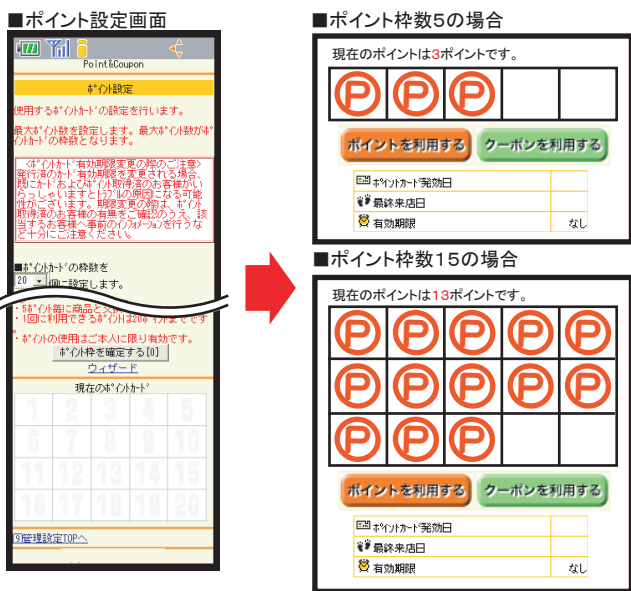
■ポイント設定画面

Point&Coupon

ﾎﾟｲﾝﾄ設定

使用するﾎﾟｲﾝﾄｶｰﾄﾞの設定を行います。

最大ﾎﾟｲﾝﾄ数を設定します。最大ﾎﾟｲﾝﾄ数がﾎﾟｲﾝﾄｶｰﾄﾞの枠数となります。

<ﾎﾟｲﾝﾄｶｰﾄﾞ有効期限変更の際のご注意>
発行済のｶｰﾄﾞ有効期限を変更される場合、既にｶｰﾄﾞおよびﾎﾟｲﾝﾄ取得済のお客様がいらっしゃいますとﾄﾗﾌﾞﾙの原因になる可能性がございます。期限変更の際は、ﾎﾟｲﾝﾄ取得済のお客様の有無をご確認のうえ、該当するお客様へ事前のｲﾝﾌｫﾒｰｼｮﾝを行うなど十分ご注意ください。

■ﾎﾟｲﾝﾄｶｰﾄﾞの枠数を
20 個に設定します。

・5ﾎﾟｲﾝﾄ毎に商品と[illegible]
・1回に利用できるﾎﾟｲﾝﾄは20ﾎﾟｲﾝﾄまでです
・ﾎﾟｲﾝﾄの使用はご本人に限り有効です。

ﾎﾟｲﾝﾄ枠を確定する[0]

ウィザード

現在のﾎﾟｲﾝﾄｶｰﾄﾞ

| 1 | 2 | 3 | 4 | 5 |
|---|---|---|---|---|
| 6 | 7 | 8 | 9 | 10 |
| 11 | 12 | 13 | 14 | 15 |
| 16 | 17 | 18 | 19 | 20 |

管理設定TOPへ

■ポイント枠数5の場合

現在のポイントは3ポイントです。

ポイントを利用する　クーポンを利用する

ﾎﾟｲﾝﾄｶｰﾄﾞ発効日
最終来店日
有効期限　なし

■ポイント枠数15の場合

現在のポイントは13ポイントです。

ポイントを利用する　クーポンを利用する

ﾎﾟｲﾝﾄｶｰﾄﾞ発効日
最終来店日
有効期限　なし